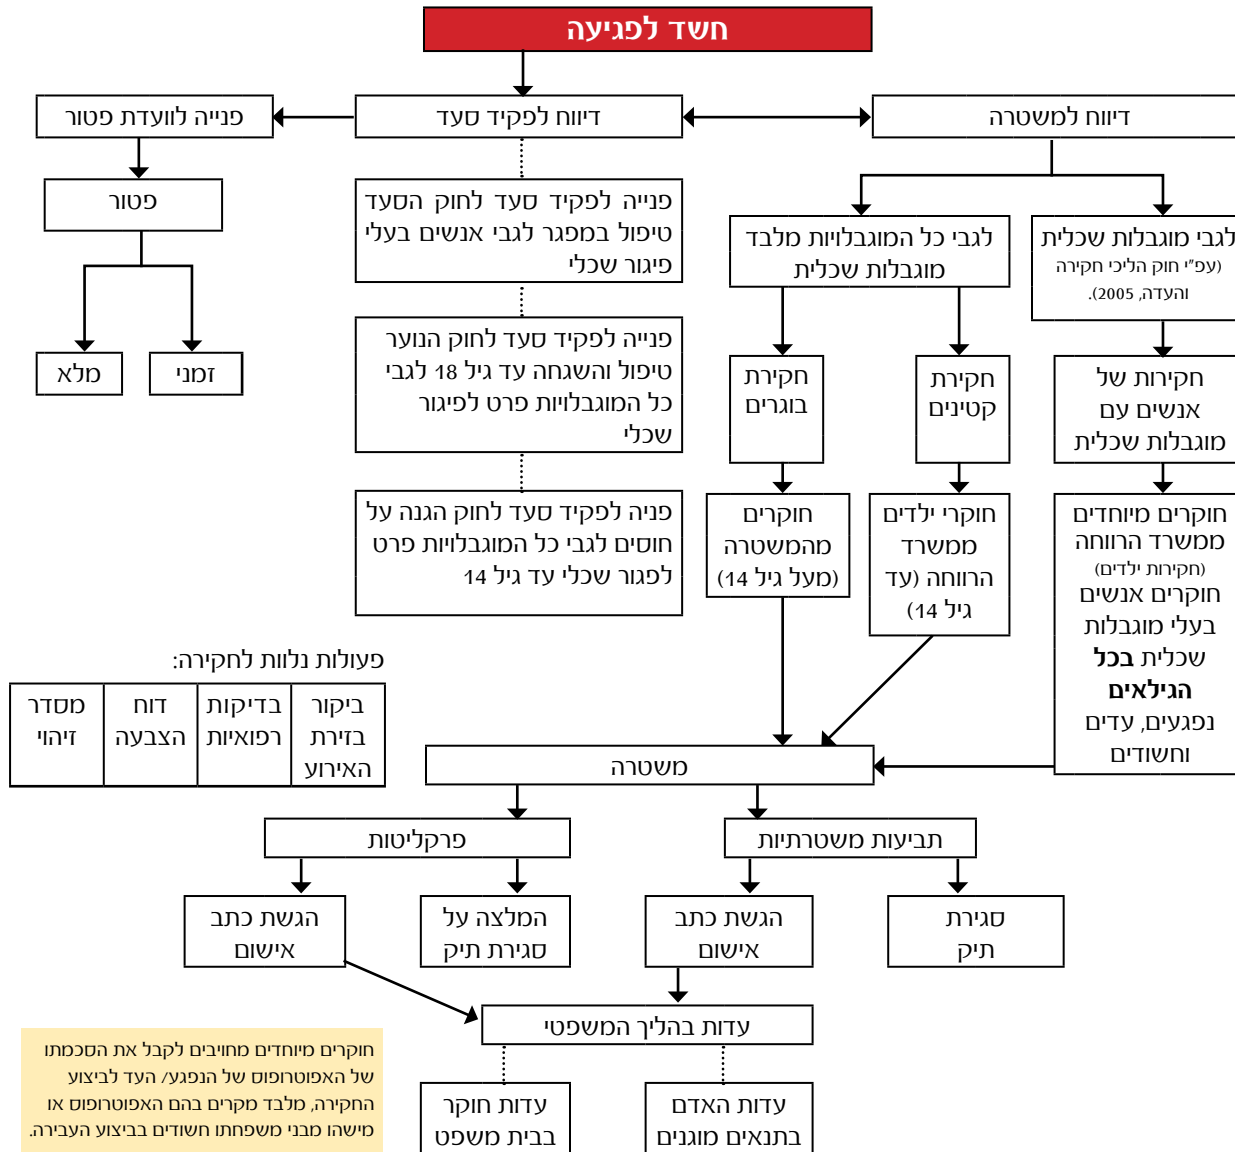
חשד לפגיעה

דיווח למשטרה

דיווח לפקיד סעד

פנייה לוועדת פטור

פטור

זמני

מלא

לגבי מוגבלות שכלית (עפ"י חוק הליכי חקירה והעדה, 2005).

לגבי כל המוגבלויות מלבד מוגבלות שכלית

חקירה של אנשים עם מוגבלות שכלית

חקירת קטינים

חקירת בוגרים

חוקרים מיוחדים ממשרד הרווחה (חקירות ילדים) חוקרים אנשים בעלי מוגבלות שכלית **בכל הגילאים** נפגעים, עדים וחשודים

חוקרי ילדים ממשרד הרווחה (עד גיל 14)

חוקרים מהמשטרה (מעל גיל 14)

פנייה לפקיד סעד לחוק הסעד טיפול במפגר לגבי אנשים בעלי פיגור שכלי

פנייה לפקיד סעד לחוק הנוער טיפול והשגחה עד גיל 18 לגבי כל המוגבלויות פרט לפיגור שכלי

פניה לפקיד סעד לחוק הגנה על חוסים לגבי כל המוגבלויות פרט לפגור שכלי עד גיל 14

פעולות נלוות לחקירה:

| ביקור בזירת האירוע | בדיקות רפואיות | דוח הצבעה | מסדר זיהוי |
|---|---|---|---|

משטרה

תביעות משטרתיות

פרקליטות

סגירת תיק

הגשת כתב אישום

המלצה על סגירת תיק

הגשת כתב אישום

עדות בהליך המשפטי

עדות האדם בתנאים מוגנים

עדות חוקר בבית משפט

חוקרים מיוחדים מחויבים לקבל את הסכמתו של האפוטרופוס של הנפגע/ העד לביצוע החקירה, מלבד מקרים בהם האפוטרופוס או מישהו מבני משפחתו חשודים בביצוע העבירה.